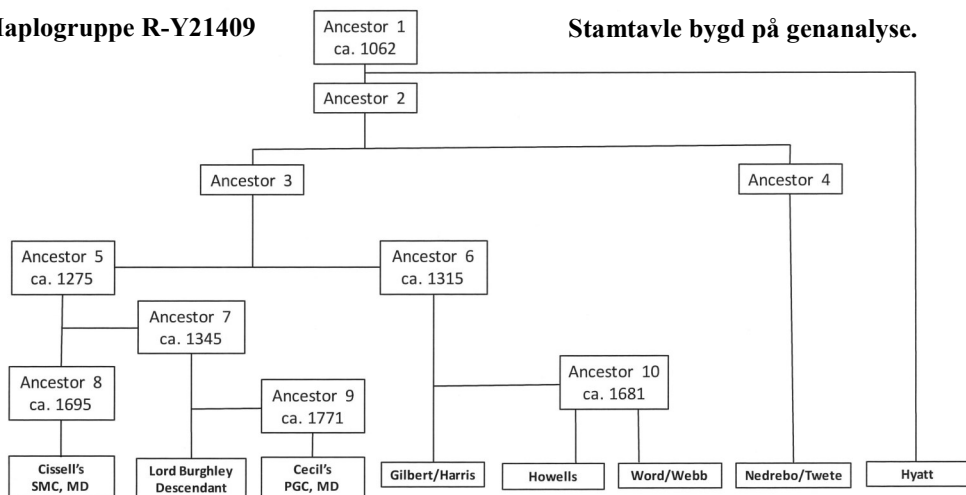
Haplogruppe R-Y21409

Stamtavle bygd på genanalyse.

Ancestor 1
ca. 1062

Ancestor 2

Ancestor 3

Ancestor 4

Ancestor 5
ca. 1275

Ancestor 6
ca. 1315

Ancestor 7
ca. 1345

Ancestor 8
ca. 1695

Ancestor 9
ca. 1771

Ancestor 10
ca. 1681

Cissell's
SMC, MD

Lord Burghley
Descendant

Cecil's
PGC, MD

Gilbert/Harris

Howells

Word/Webb

Nedrebo/Twete

Hyatt